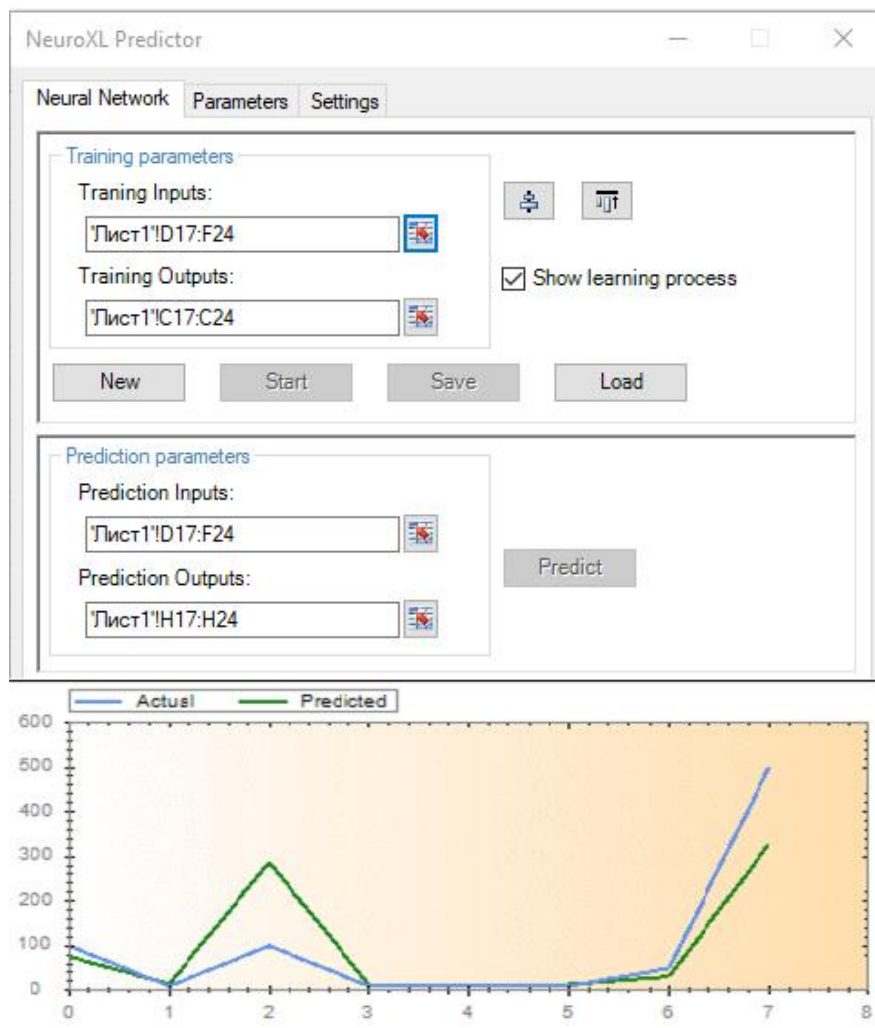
NeuroXL Predictor

Neural Network | Parameters | Settings

Training parameters

Traning Inputs:

'Лист1'!D17:F24

Training Outputs:

'Лист1'!C17:C24

Show learning process

New | Start | Save | Load

Prediction parameters

Prediction Inputs:

'Лист1'!D17:F24

Prediction Outputs:

'Лист1'!H17:H24

Predict

Actusl | Predicted

600
500
400
300
200
100
0

0 1 2 3 4 5 6 7 8